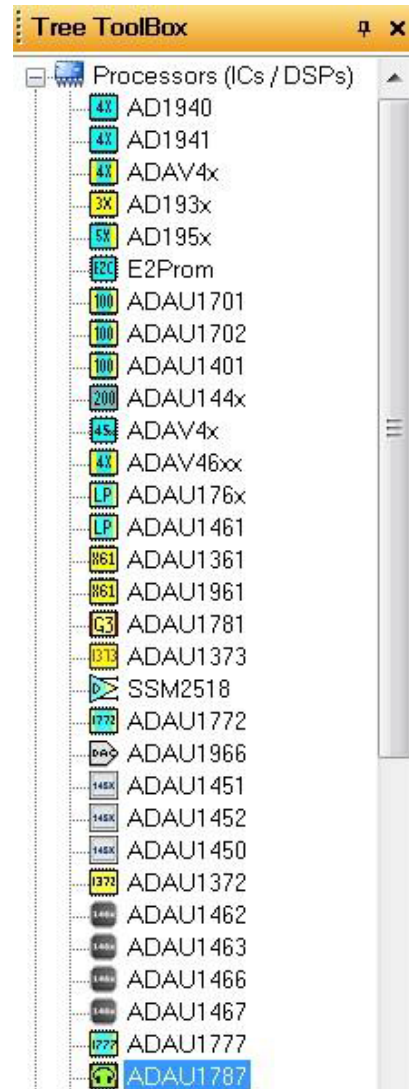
Tree ToolBox

Processors (ICs / DSPs)
4X AD1940
4X AD1941
4X ADAV4x
3X AD193x
5X AD195x
I2C E2Prom
100 ADAU1701
100 ADAU1702
100 ADAU1401
200 ADAU144x
45 ADAV4x
4X ADAV46xx
LP ADAU176x
LP ADAU1461
X61 ADAU1361
X61 ADAU1961
G3 ADAU1781
1373 ADAU1373
SSM2518
1772 ADAU1772
DA ADAU1966
145X ADAU1451
145X ADAU1452
145X ADAU1450
1372 ADAU1372
146X ADAU1462
146X ADAU1463
146X ADAU1466
146X ADAU1467
1777 ADAU1777
ADAU1787